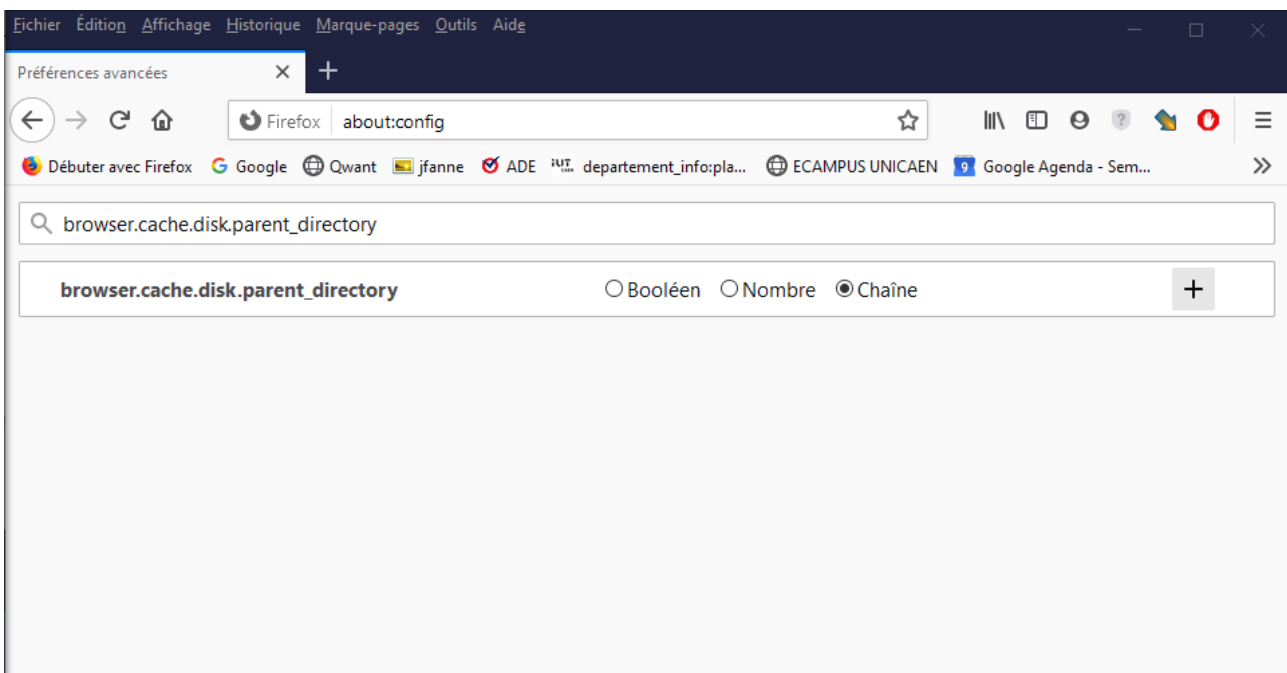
Fichier Édition Affichage Historique Marque-pages Outils Aide

Préférences avancées ×

Firefox about:config

Débuter avec Firefox Google Qwant jfanne ADE departement_info:pla... ECAMPUS UNICAEN Google Agenda - Sem...

browser.cache.disk.parent_directory

browser.cache.disk.parent_directory Booléen Nombre Chaîne +